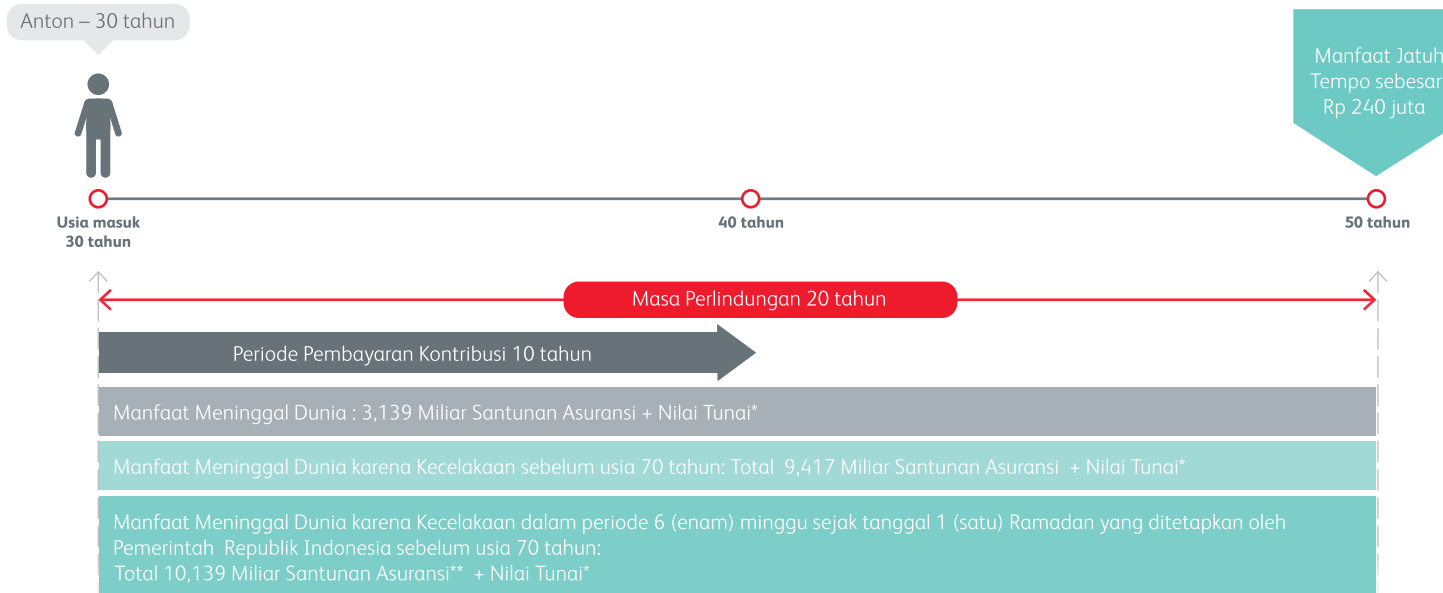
Anton – 30 tahun

Manfaat Jatuh Tempo sebesar Rp 240 juta

Usia masuk 30 tahun

40 tahun

50 tahun

Masa Perlindungan 20 tahun

Periode Pembayaran Kontribusi 10 tahun

Manfaat Meninggal Dunia : 3,139 Miliar Santunan Asuransi + Nilai Tunai*

Manfaat Meninggal Dunia karena Kecelakaan sebelum usia 70 tahun: Total 9,417 Miliar Santunan Asuransi + Nilai Tunai*

Manfaat Meninggal Dunia karena Kecelakaan dalam periode 6 (enam) minggu sejak tanggal 1 (satu) Ramadan yang ditetapkan oleh Pemerintah Republik Indonesia sebelum usia 70 tahun:
Total 10,139 Miliar Santunan Asuransi** + Nilai Tunai*